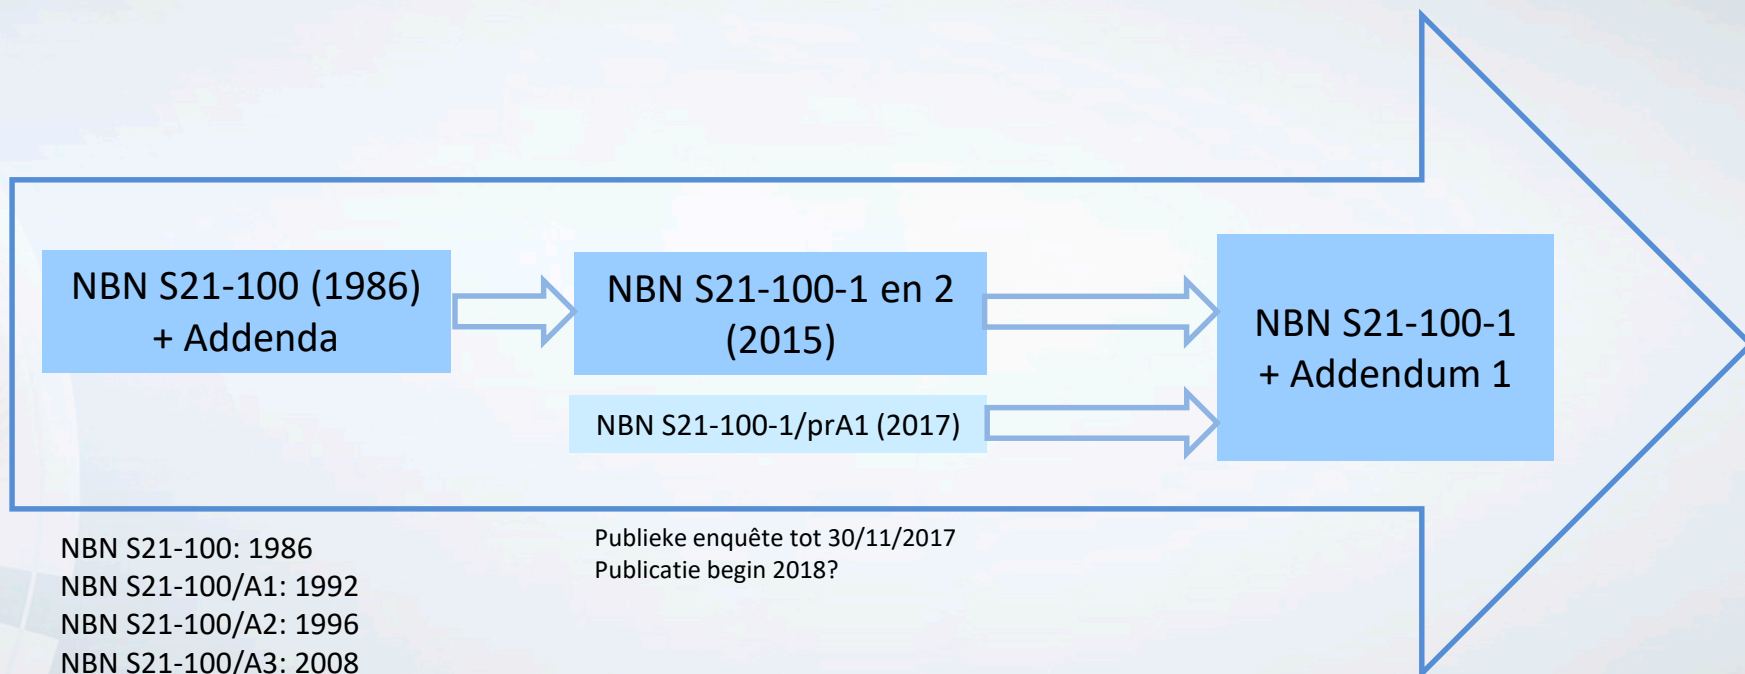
NBN S21-100 (1986) + Addenda

NBN S21-100-1 en 2 (2015)

NBN S21-100-1/prA1 (2017)

NBN S21-100-1 + Addendum 1

NBN S21-100: 1986
NBN S21-100/A1: 1992
NBN S21-100/A2: 1996
NBN S21-100/A3: 2008

Publieke enquête tot 30/11/2017
Publicatie begin 2018?